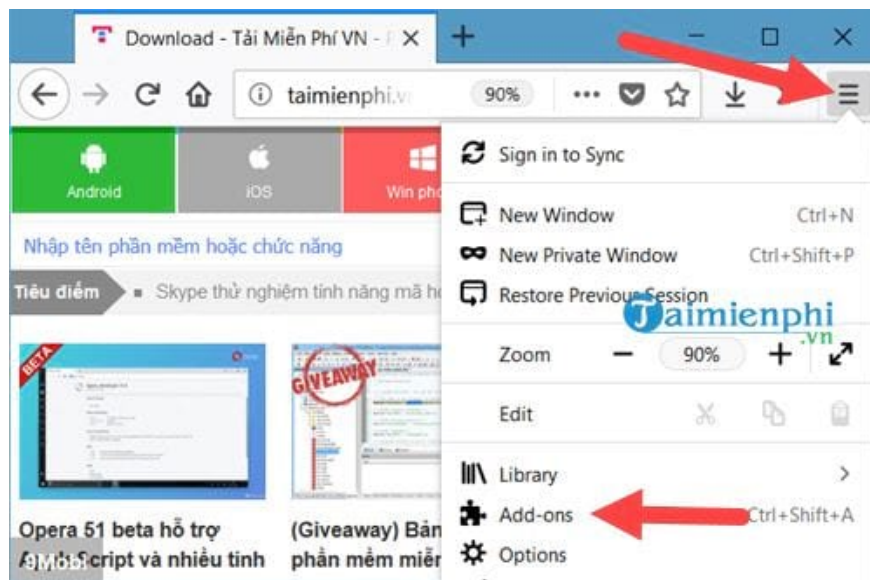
Download - Tải Miễn Phí VN - P

taimienphi.v

90%

Android

iOS

Win pho

Nhập tên phần mềm hoặc chức năng

Tiêu điểm

Skype thử nghiệm tính năng mã ho

BETA

GIVEAWAY

Opera 51 beta hỗ trợ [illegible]Script và nhiều tính

(Giveaway) Bản phần mềm miễ

9Mobi

Sign in to Sync

New Window Ctrl+N

New Private Window Ctrl+Shift+P

Restore Previous Session

Taimienphi.vn

Zoom 90%

Edit

Library

Add-ons Ctrl+Shift+A

Options